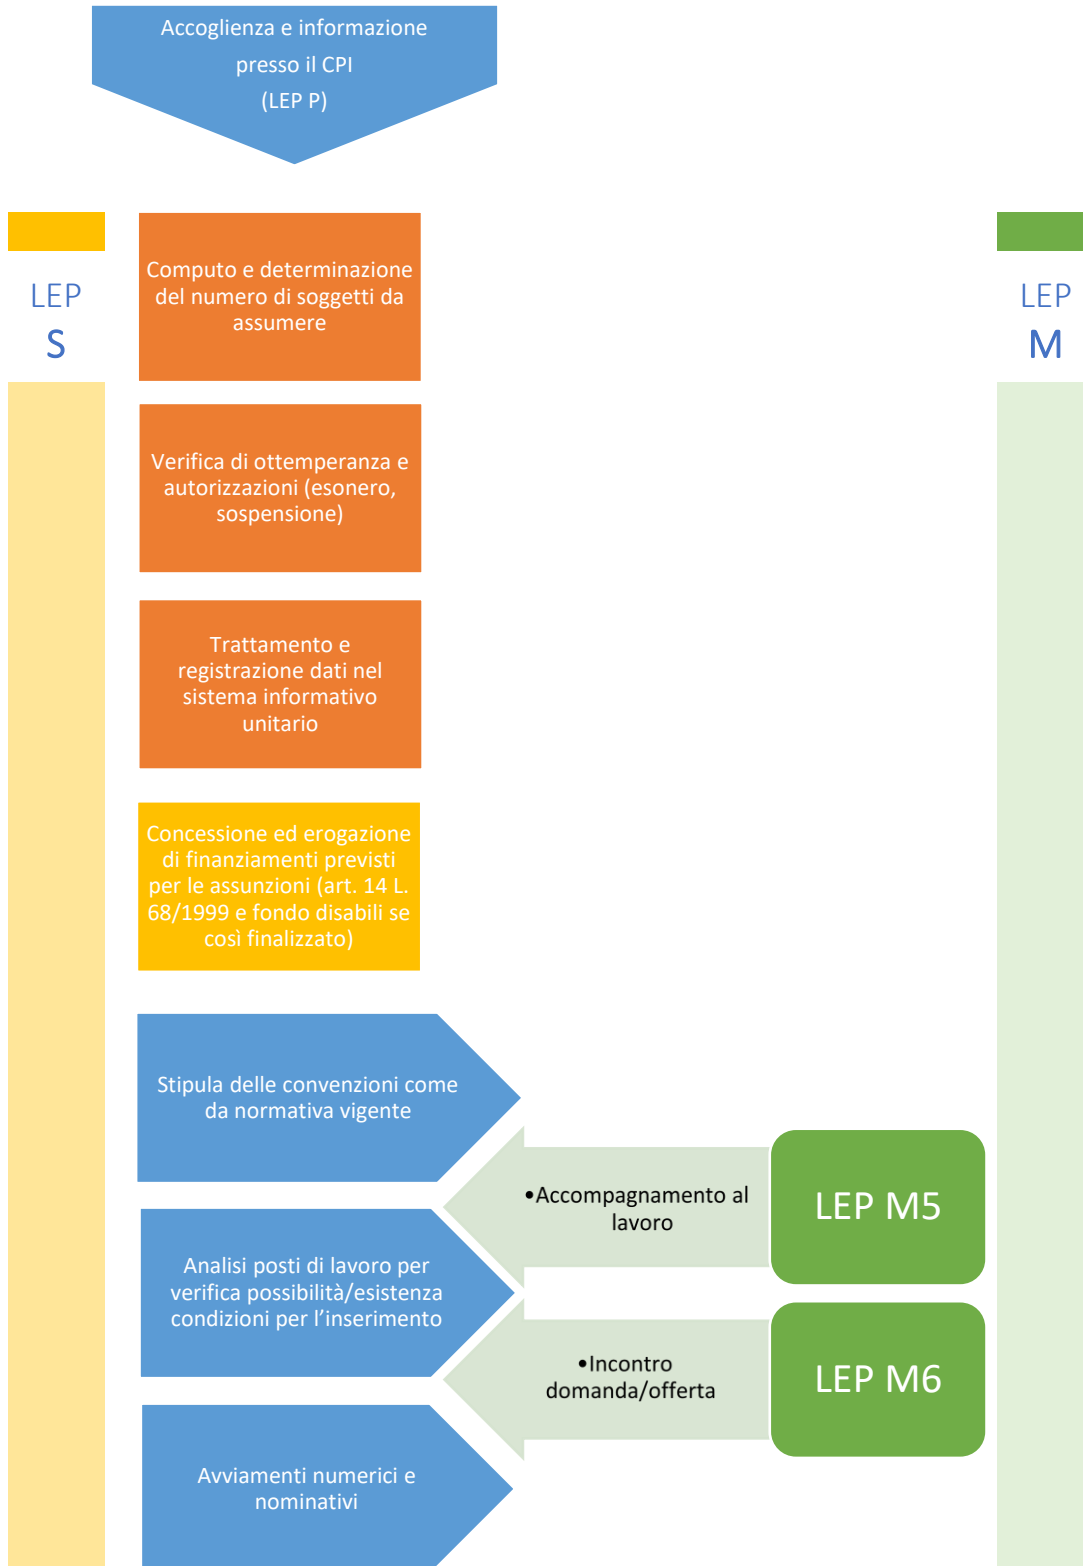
Accoglienza e informazione presso il CPI
(LEP P)

LEP
S

Computo e determinazione del numero di soggetti da assumere

Verifica di ottemperanza e autorizzazioni (esonero, sospensione)

Trattamento e registrazione dati nel sistema informativo unitario

Concessione ed erogazione di finanziamenti previsti per le assunzioni (art. 14 L. 68/1999 e fondo disabili se così finalizzato)

Stipula delle convenzioni come da normativa vigente

Analisi posti di lavoro per verifica possibilità/esistenza condizioni per l'inserimento

Avviamenti numerici e nominativi

LEP
M

•Accompagnamento al lavoro

LEP M5

•Incontro domanda/offerta

LEP M6